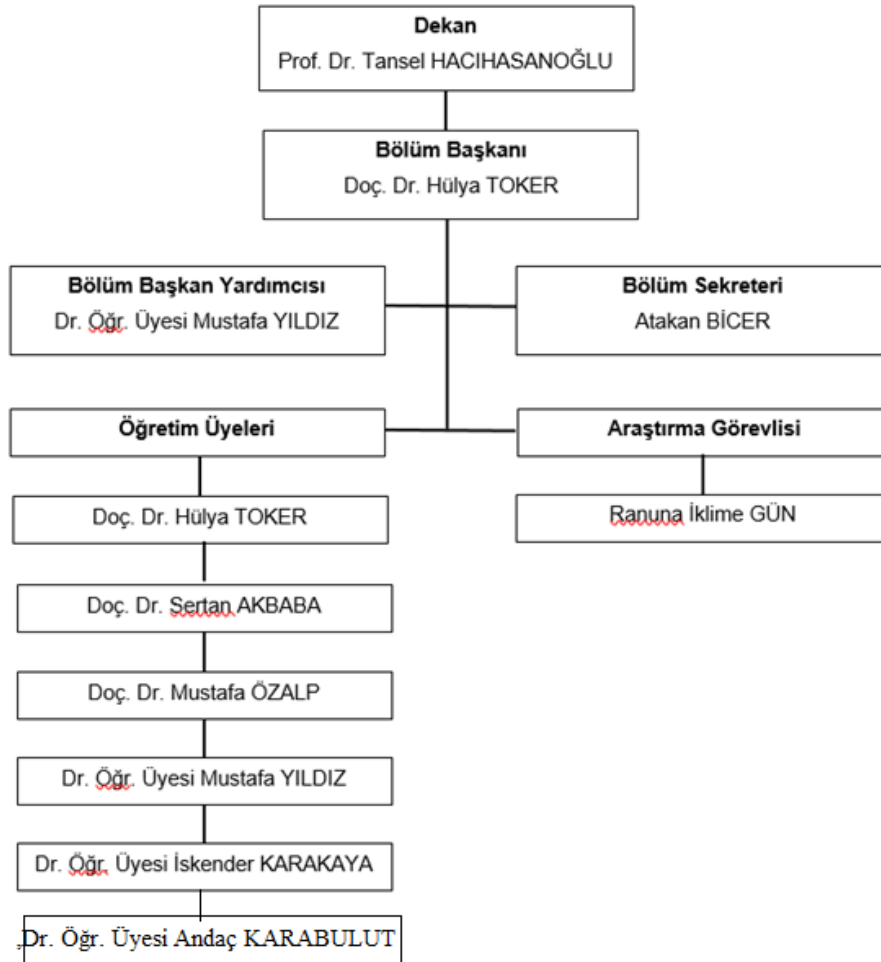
Dekan
Prof. Dr. Tansel HACIHASANOĞLU

Bölüm Başkanı
Doç. Dr. Hülya TOKER

Bölüm Başkan Yardımcısı
Dr. Öğr. Üyesi Mustafa YILDIZ

Bölüm Sekreteri
Atakan BİCER

Öğretim Üyeleri

Araştırma Görevlisi

Doç. Dr. Hülya TOKER

Ranuna İklime GÜN

Doç. Dr. Sertan AKBABA

Doç. Dr. Mustafa ÖZALP

Dr. Öğr. Üyesi Mustafa YILDIZ

Dr. Öğr. Üyesi İskender KARAKAYA

Dr. Öğr. Üyesi Andaç KARABULUT